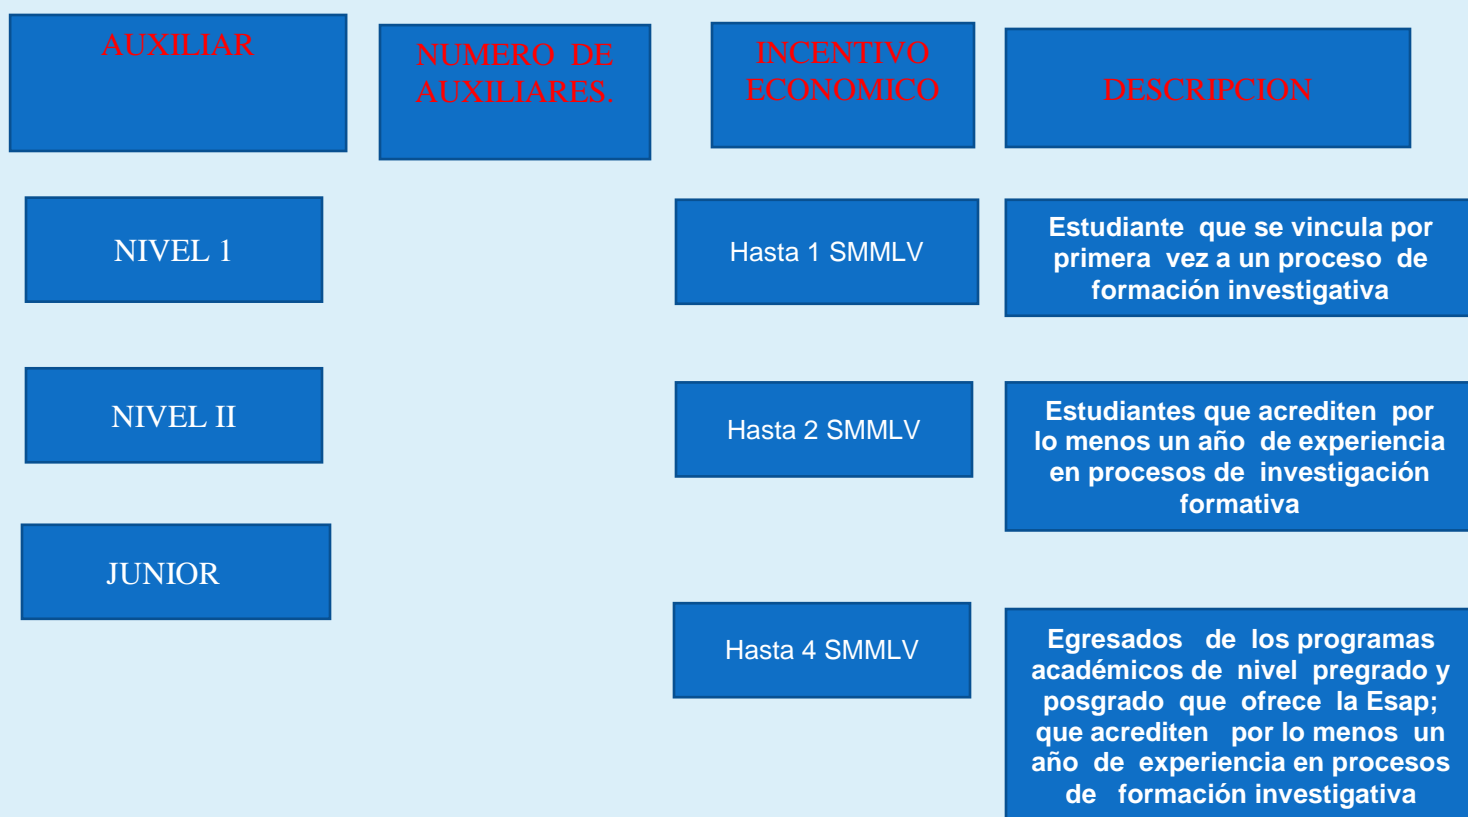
| AUXILIAR | NUMERO DE AUXILIARES. | INCENTIVO ECONOMICO | DESCRIPCION |
|---|---|---|---|
| NIVEL 1 | | Hasta 1 SMMLV | Estudiante que se vincula por primera vez a un proceso de formación investigativa |
| NIVEL II | | Hasta 2 SMMLV | Estudiantes que acrediten por lo menos un año de experiencia en procesos de investigación formativa |
| JUNIOR | | Hasta 4 SMMLV | Egresados de los programas académicos de nivel pregrado y posgrado que ofrece la Esap; que acrediten por lo menos un año de experiencia en procesos de formación investigativa |